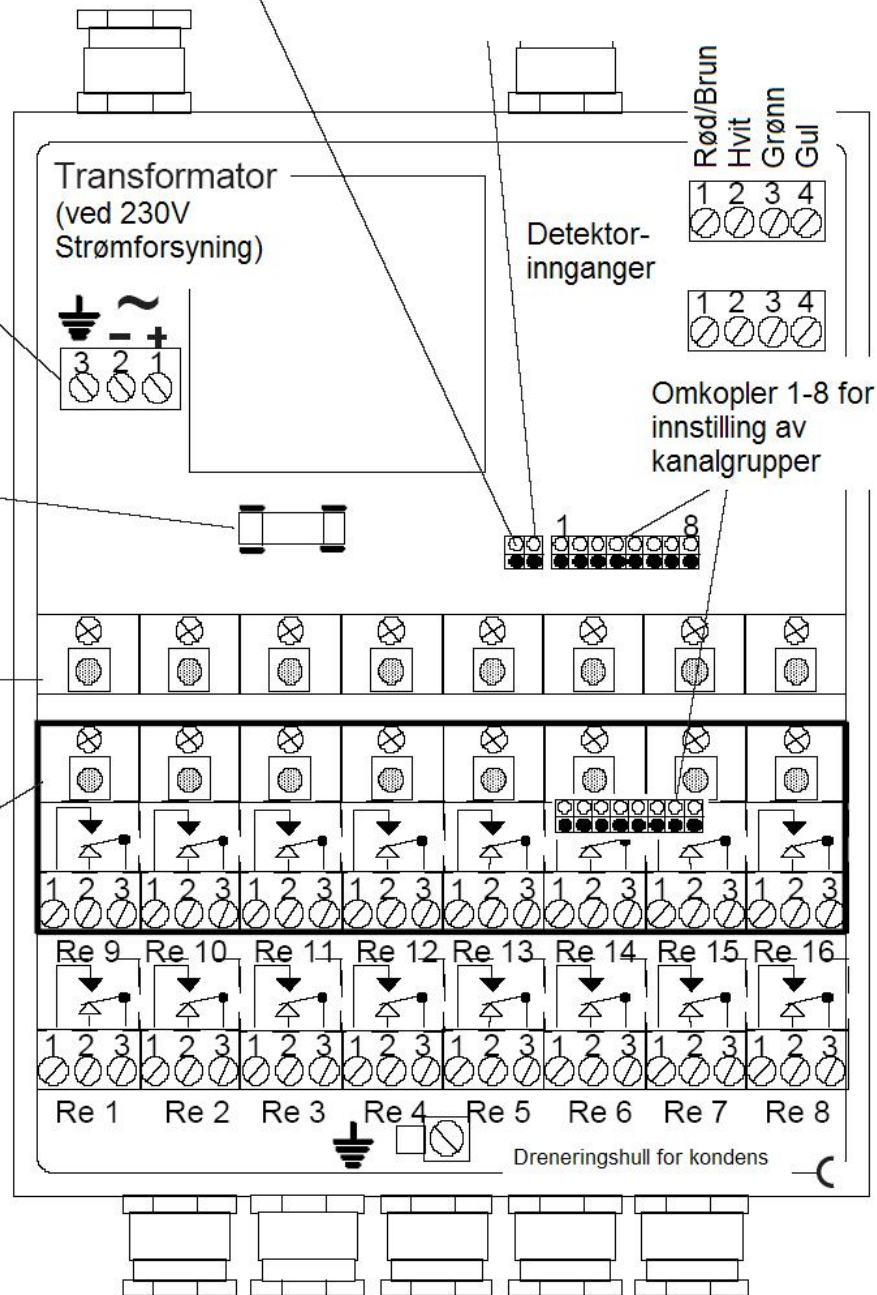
Rød/Brun
Hvit
Grønn
Gul

Transformator
(ved 230V Strømforsyning)

Detektor-innganger

1 2 3 4

1 2 3 4

~
– +
3 2 1

Omkopler 1-8 for innstilling av kanalgrupper

1 8

1 2 3 1 2 3 1 2 3 1 2 3 1 2 3 1 2 3 1 2 3 1 2 3

Re 9 Re 10 Re 11 Re 12 Re 13 Re 14 Re 15 Re 16

1 2 3 1 2 3 1 2 3 1 2 3 1 2 3 1 2 3 1 2 3 1 2 3

Re 1 Re 2 Re 3 Re 4 Re 5 Re 6 Re 7 Re 8

Dreneringshull for kondens